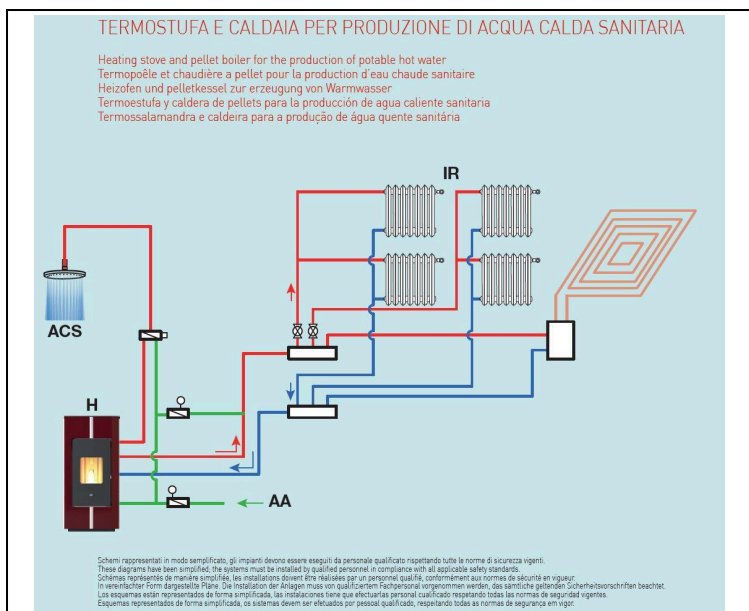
TERMOSTUFA E CALDAIA PER PRODUZIONE DI ACQUA CALDA SANITARIA

Heating stove and pellet boiler for the production of potable hot water
Termopoêle et chaudière a pellet pour la production d'eau chaude sanitaire
Heizofen und pelletkessel zur erzeugung von Warmwasser
Termoestufa y caldera de pellets para la producción de agua caliente sanitaria
Termossalamandra e caldeira para a produção de água quente sanitária

IR

ACS

H

AA

Schemi rappresentati in modo semplificato, gli impianti devono essere eseguiti da personale qualificato rispettando tutte le norme di sicurezza vigenti.
These diagrams have been simplified; the systems must be installed by qualified personnel in compliance with all applicable safety standards.
Schémas représentés de manière simplifiée, les installations doivent être réalisées par un personnel qualifié, conformément aux normes de sécurité en vigueur.
In vereinfachter Form dargestellte Pläne. Die Installation der Anlagen muss von qualifiziertem Fachpersonal vorgenommen werden, das sämtliche geltenden Sicherheitsvorschriften beachtet.
Los esquemas están representados de forma simplificada, las instalaciones tiene que efectuarlas personal cualificado respetando todas las normas de seguridad vigentes.
Esquemas representados de forma simplificada, os sistemas devem ser efetuados por pessoal qualificado, respeitando todas as normas de segurança em vigor.